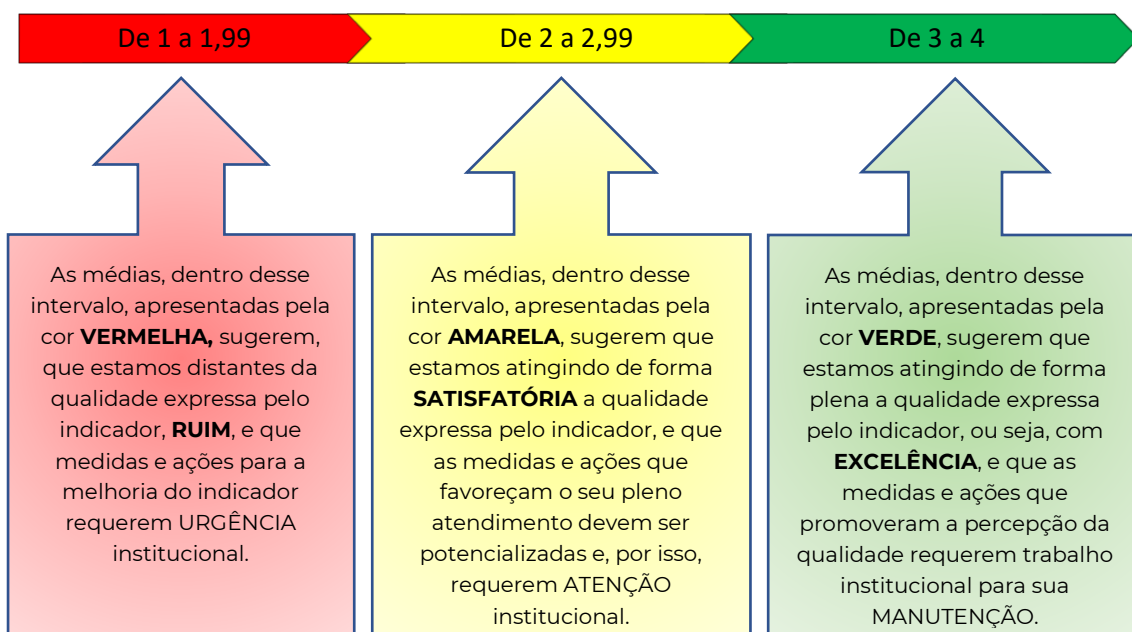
De 1 a 1,99

De 2 a 2,99

De 3 a 4

As médias, dentro desse intervalo, apresentadas pela cor **VERMELHA,** sugerem, que estamos distantes da qualidade expressa pelo indicador, **RUIM**, e que medidas e ações para a melhoria do indicador requerem URGÊNCIA institucional.

As médias, dentro desse intervalo, apresentadas pela cor **AMARELA**, sugerem que estamos atingindo de forma **SATISFATÓRIA** a qualidade expressa pelo indicador, e que as medidas e ações que favoreçam o seu pleno atendimento devem ser potencializadas e, por isso, requerem ATENÇÃO institucional.

As médias, dentro desse intervalo, apresentadas pela cor **VERDE**, sugerem que estamos atingindo de forma plena a qualidade expressa pelo indicador, ou seja, com **EXCELÊNCIA**, e que as medidas e ações que promoveram a percepção da qualidade requerem trabalho institucional para sua MANUTENÇÃO.